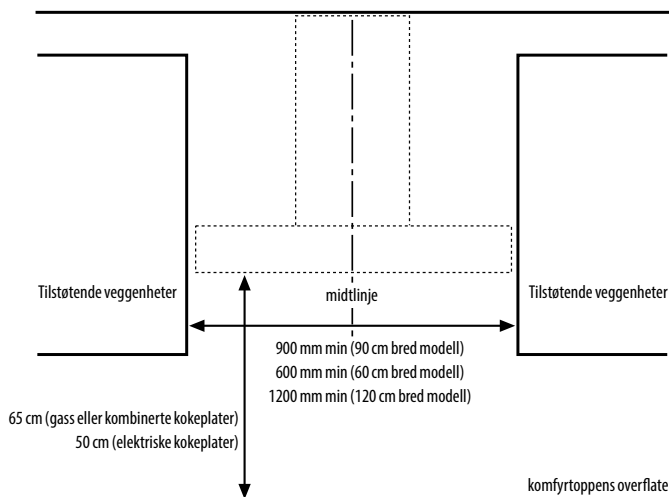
Tilstøtende veggenheter

midtlinje

Tilstøtende veggenheter

900 mm min (90 cm bred modell)
600 mm min (60 cm bred modell)
1200 mm min (120 cm bred modell)

65 cm (gass eller kombinerte kokeplater)
50 cm (elektriske kokeplater)

komfyrtoppens overflate